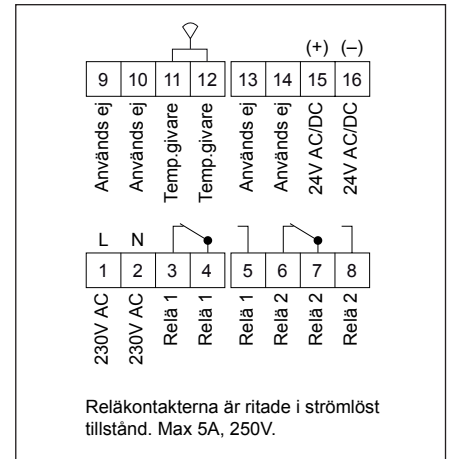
(+) (–)

| 9 | 10 | 11 | 12 | 13 | 14 | 15 | 16 |
|---|---|---|---|---|---|---|---|
| Används ej | Används ej | Temp.givare | Temp.givare | Används ej | Används ej | 24V AC/DC | 24V AC/DC |

L N

| 1 | 2 | 3 | 4 | 5 | 6 | 7 | 8 |
|---|---|---|---|---|---|---|---|
| 230V AC | 230V AC | Relä 1 | Relä 1 | Relä 1 | Relä 2 | Relä 2 | Relä 2 |

Reläkontakterna är ritade i strömlöst tillstånd. Max 5A, 250V.